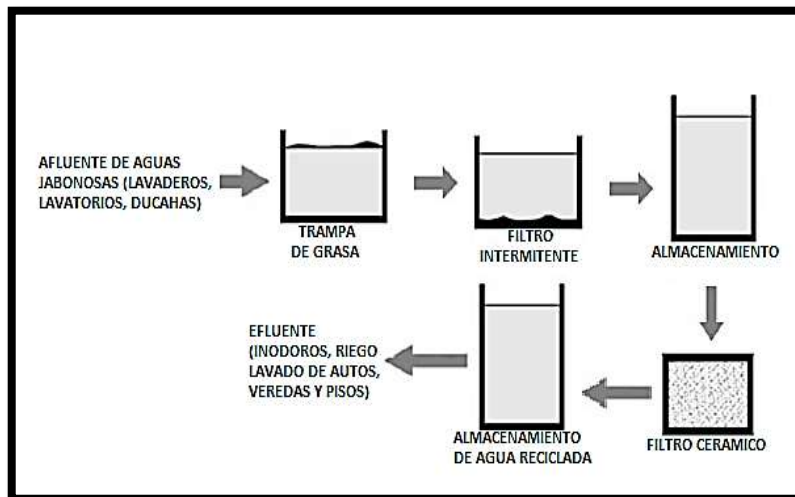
AFLUENTE DE AGUAS JABONOSAS (LAVADEROS, LAVATORIOS, DUCAHAS)

TRAMPA DE GRASA

FILTRO INTERMITENTE

ALMACENAMIENTO

FILTRO CERAMICO

ALMACENAMIENTO DE AGUA RECICLADA

EFLUENTE (INODOROS, RIEGO LAVADO DE AUTOS, VEREDAS Y PISOS)